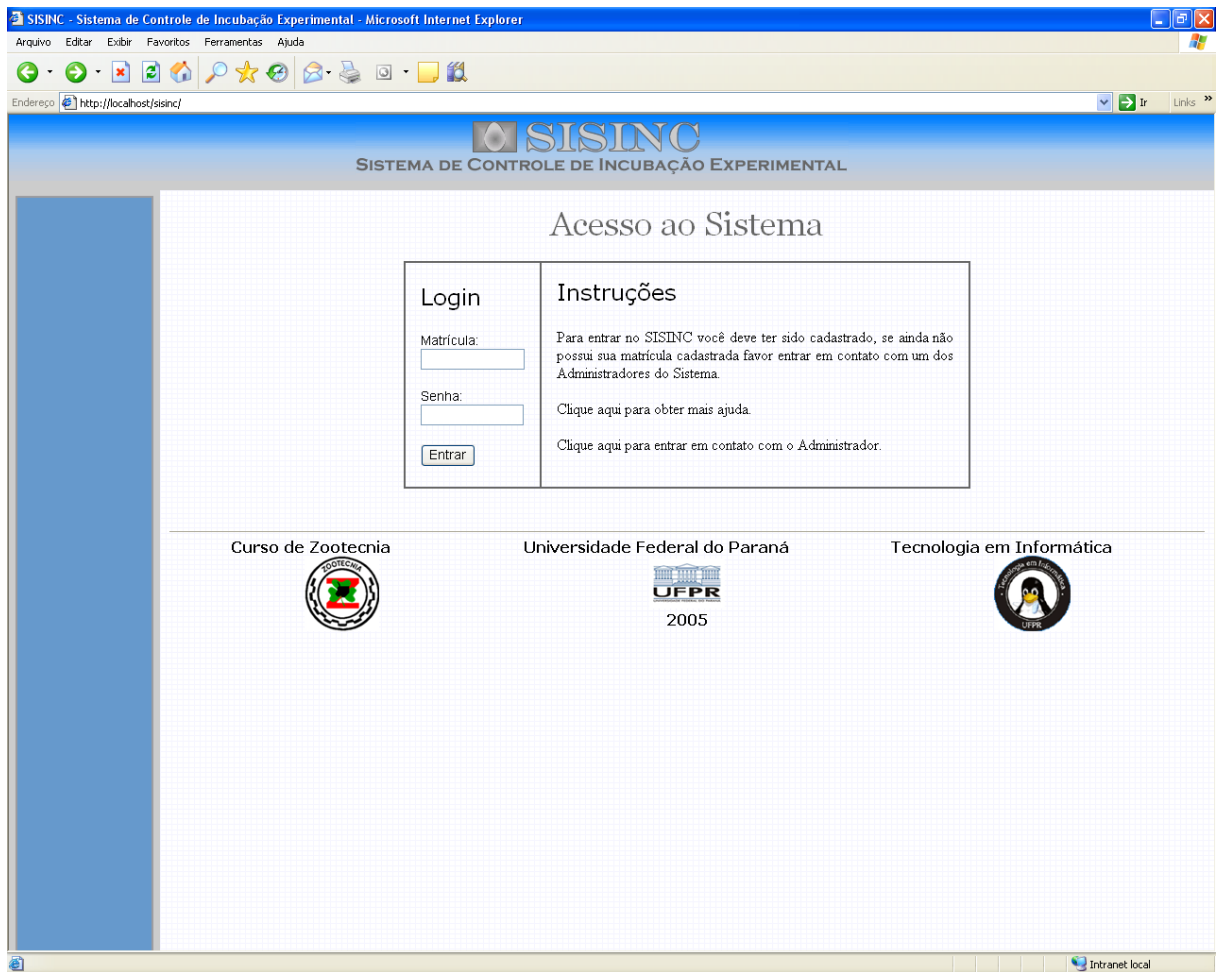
SISINC - Sistema de Controle de Incubação Experimental - Microsoft Internet Explorer

Arquivo Editar Exibir Favoritos Ferramentas Ajuda

Endereço http://localhost/sisinc/

Ir Links »

SISINC
SISTEMA DE CONTROLE DE INCUBAÇÃO EXPERIMENTAL

Acesso ao Sistema

Login

Matrícula:

Senha:

Entrar

Instruções

Para entrar no SISINC você deve ter sido cadastrado, se ainda não possui sua matrícula cadastrada favor entrar em contato com um dos Administradores do Sistema.

Clique aqui para obter mais ajuda.

Clique aqui para entrar em contato com o Administrador.

Curso de Zootecnia

ZOOTECNIA

Universidade Federal do Paraná

UFPR

2005

Tecnologia em Informática

Tecnologia em Informática

UFPR

Intranet local